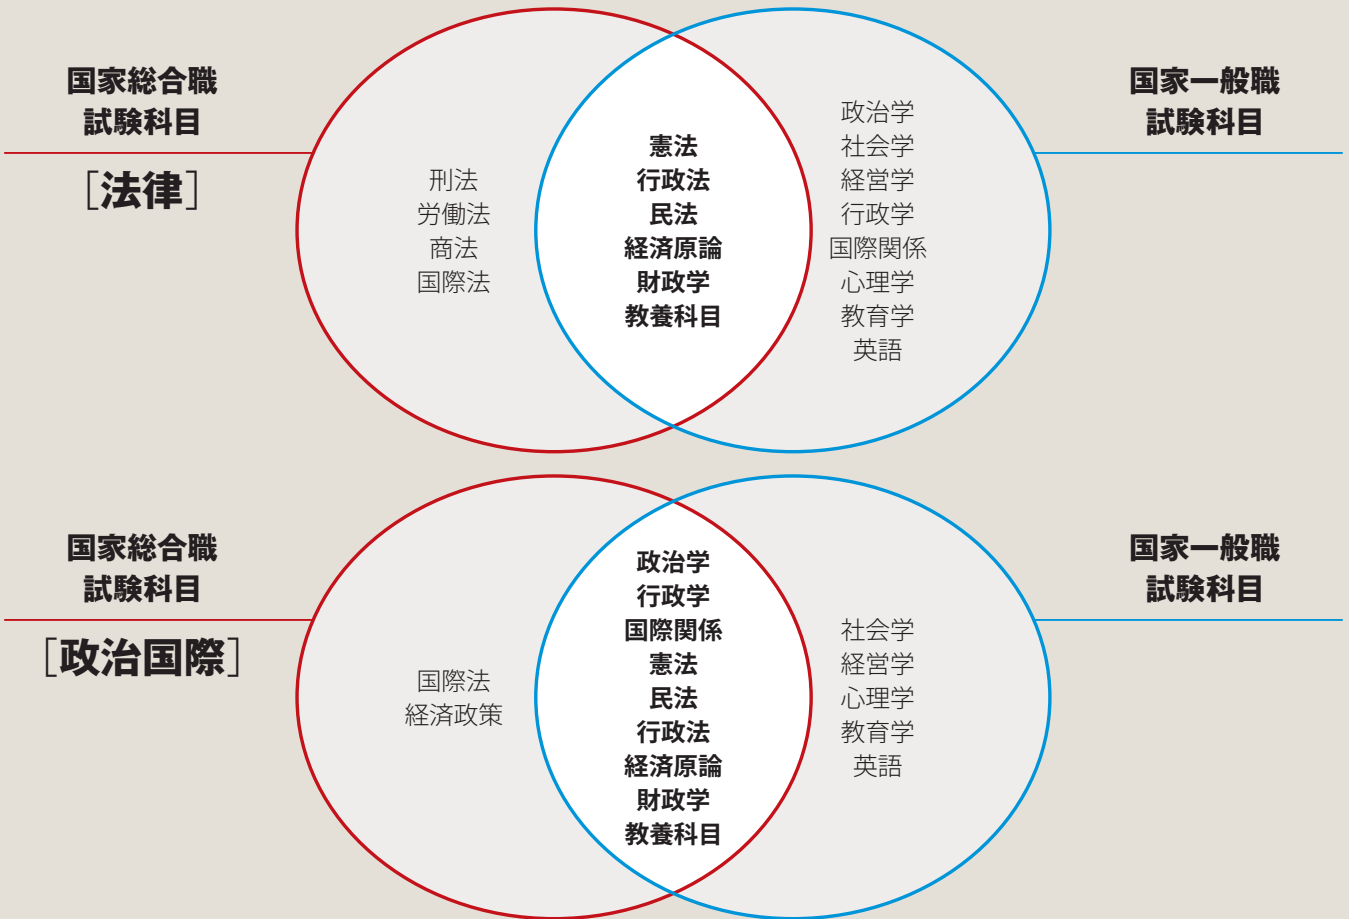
国家総合職
試験科目

［法律］

刑法
労働法
商法
国際法

憲法
行政法
民法
経済原論
財政学
教養科目

政治学
社会学
経営学
行政学
国際関係
心理学
教育学
英語

国家一般職
試験科目

国家総合職
試験科目

［政治国際］

国際法
経済政策

政治学
行政学
国際関係
憲法
民法
行政法
経済原論
財政学
教養科目

社会学
経営学
心理学
教育学
英語

国家一般職
試験科目